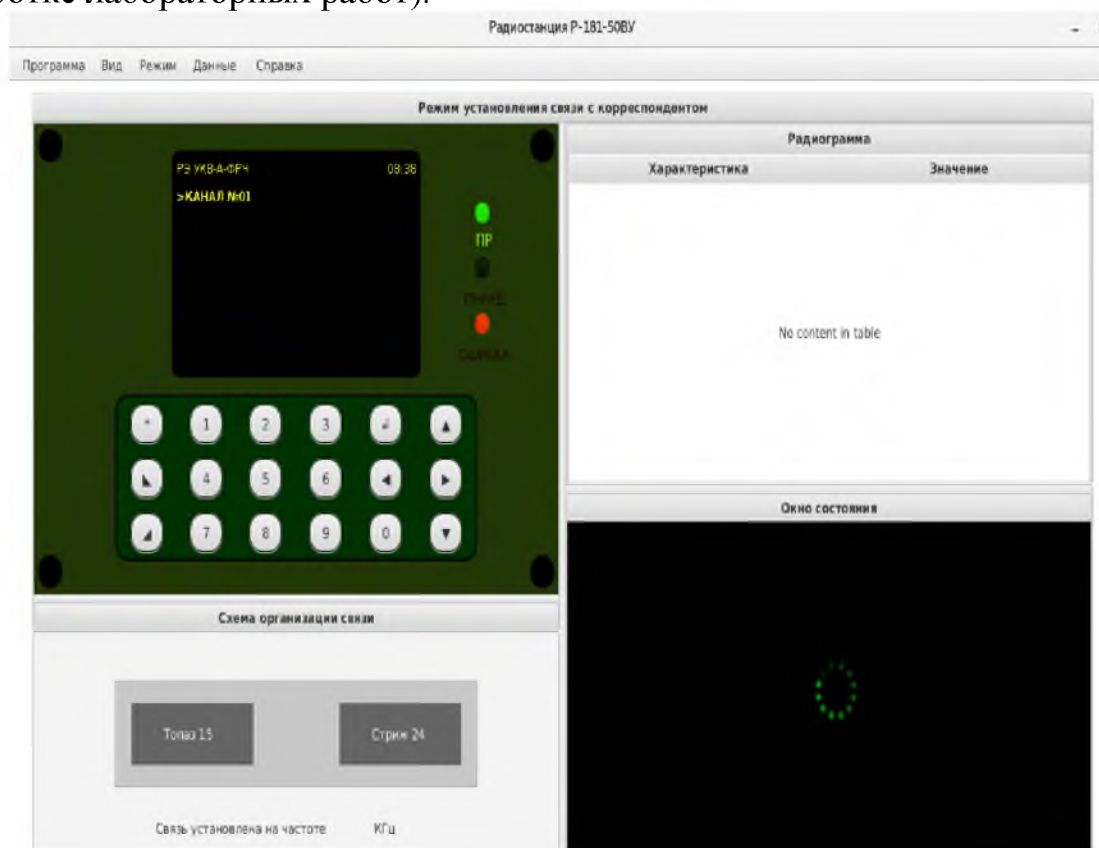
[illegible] лабораторных работ).

Радиостанция Р-181-50ВУ

Программа Вид Режим Данные Справка

Режим установления связи с корреспондентом

РЭ УКВ-А-ФРЧ 08:38

>КАНАЛ №01

ПР

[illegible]

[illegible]

* 1 2 3 ↲ ▲

◣ 4 5 6 ◀ ▶

◢ 7 8 9 0 ▼

Радиограмма

| Характеристика | Значение |
|---|---|
| No content in table | |

Окно состояния

Схема организации связи

Топаз 15

Стриж 24

Связь установлена на частоте КГц